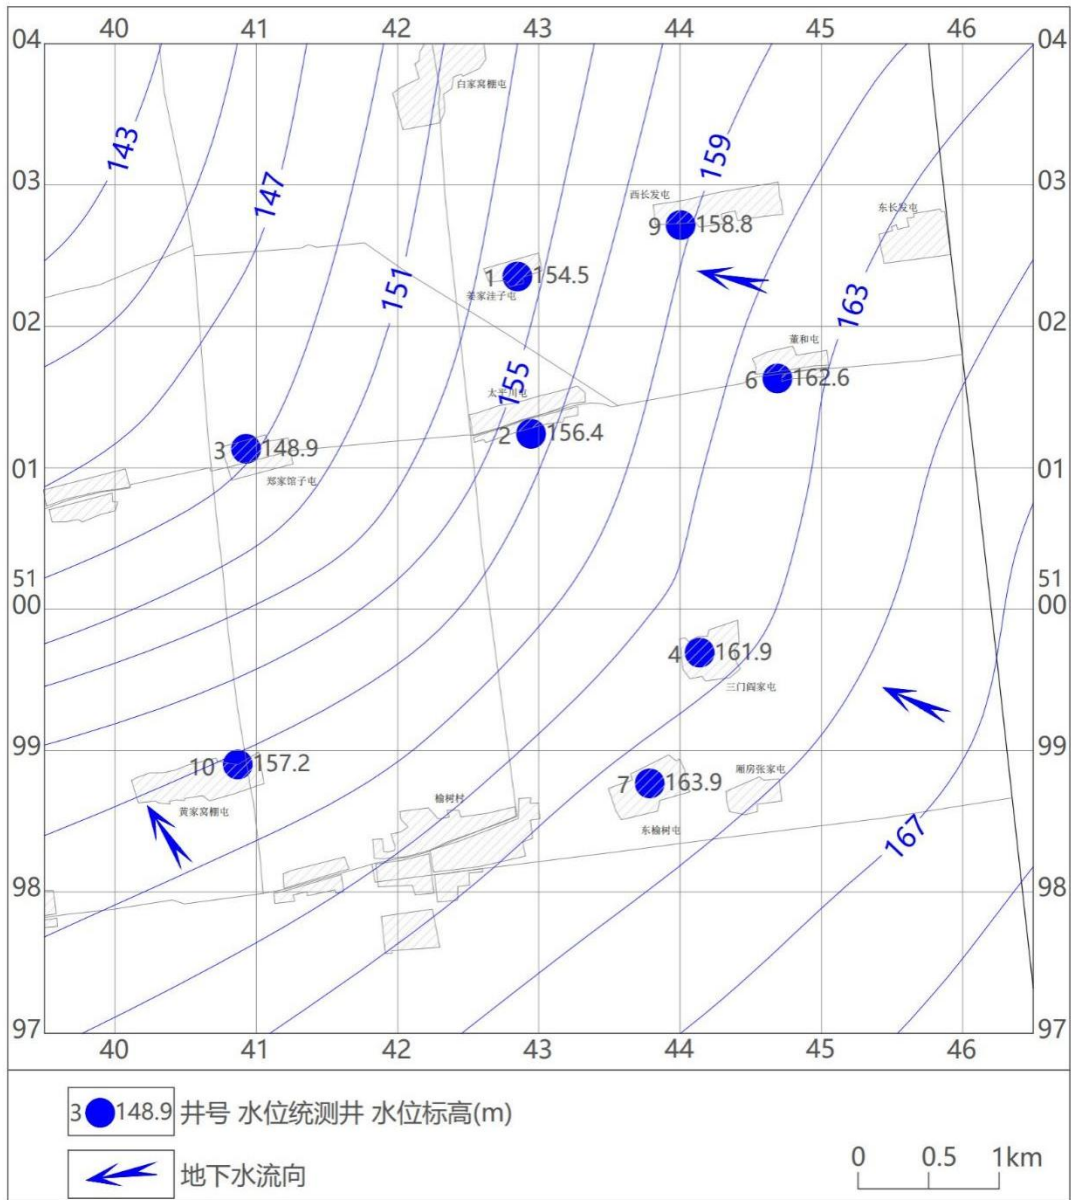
40 41 42 43 44 45 46

04 03 02 01 51 00 99 98 97

04 03 02 01 51 00 99 98 97

40 41 42 43 44 45 46

143
147
151
155
159
163
167

白家窝棚屯
西长发屯
东长发屯
9 158.8
1 154.5
姜家洼子屯
董和屯
6 162.6
太平川屯
2 156.4
3 148.9
郑家馆子屯
4 161.9
三门阎家屯
10 157.2
黄家窝棚屯
7 163.9
厢房张家屯
榆树村
东榆树屯

3 148.9 井号 水位统测井 水位标高(m)

地下水流向

0 0.5 1km